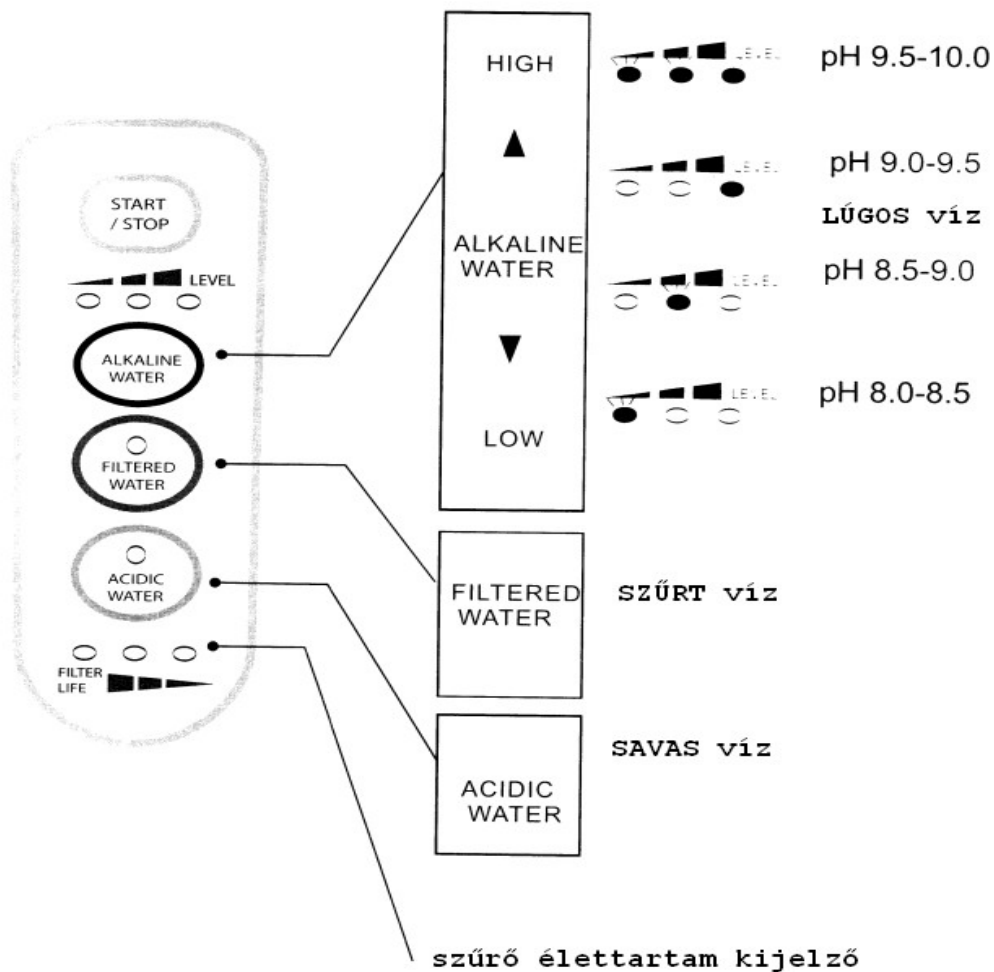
START / STOP

LEVEL

ALKALINE WATER

FILTERED WATER

ACIDIC WATER

FILTER LIFE

HIGH

ALKALINE WATER

LOW

LEVEL pH 9.5-10.0

LEVEL pH 9.0-9.5

LÚGOS víz

LEVEL pH 8.5-9.0

LEVEL pH 8.0-8.5

FILTERED WATER

SZŰRT víz

SAVAS víz

ACIDIC WATER

szűrő élettartam kijelző